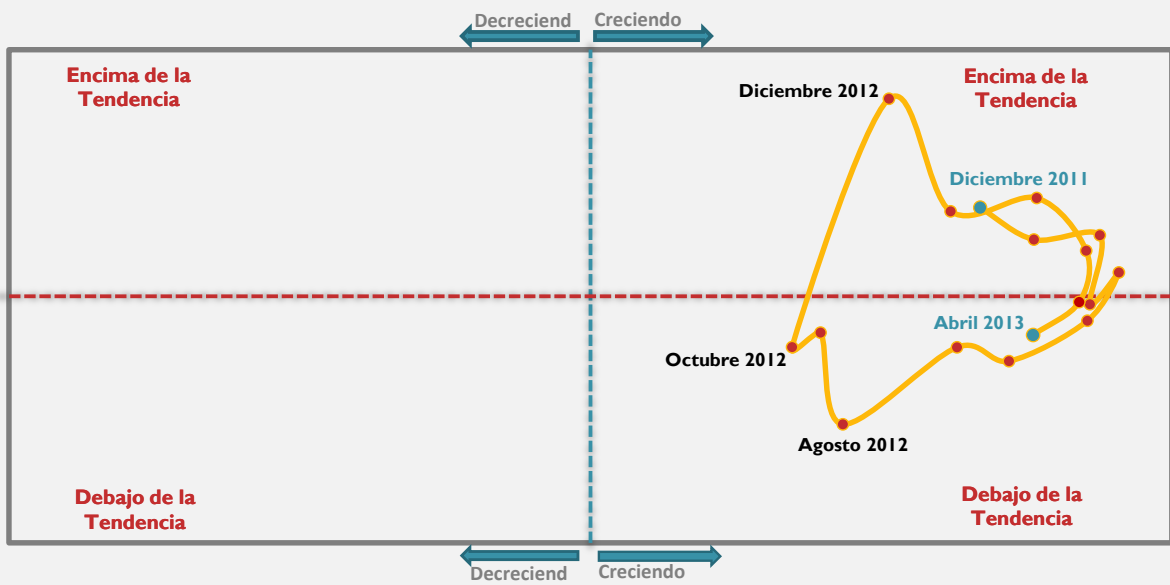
Decreciend
Creciendo

Encima de la Tendencia

Diciembre 2012

Encima de la Tendencia

Diciembre 2011

Abril 2013

Octubre 2012

Agosto 2012

Debajo de la Tendencia

Debajo de la Tendencia

Decreciend
Creciendo